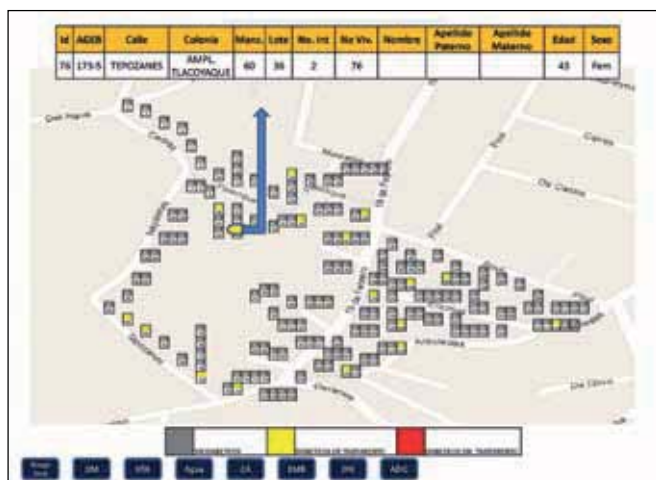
| Id | AGEB | Calle | Colonia | Manz. | Lote | No. Int | No Viv. | Nombre | Apellido Paterno | Apellido Materno | Edad | Sexo |
|---|---|---|---|---|---|---|---|---|---|---|---|---|
| 76 | 173-5 | TEPOZANES | AMPL. TLACOYAQUE | 60 | 36 | 2 | 76 | | | | 43 | Fem |

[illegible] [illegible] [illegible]

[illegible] DM HTA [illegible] CA EMB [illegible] ADIC